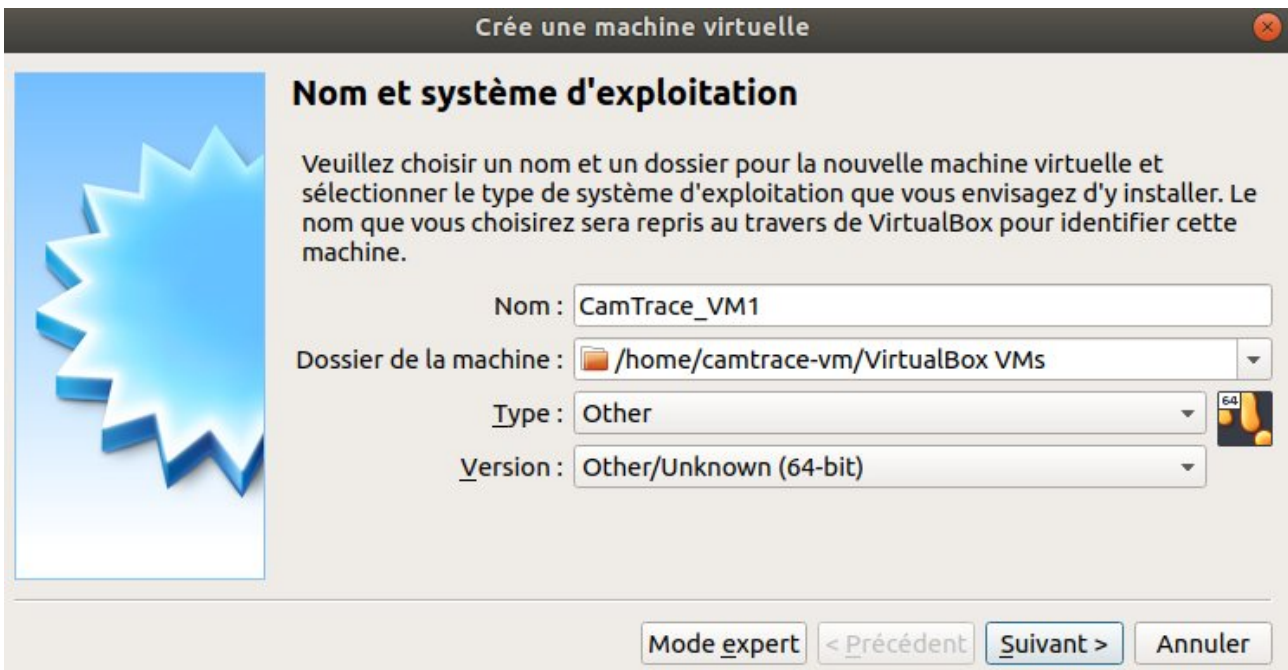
Crée une machine virtuelle

Nom et système d'exploitation

Veuillez choisir un nom et un dossier pour la nouvelle machine virtuelle et sélectionner le type de système d'exploitation que vous envisagez d'y installer. Le nom que vous choisirez sera repris au travers de VirtualBox pour identifier cette machine.

Nom : CamTrace_VM1

Dossier de la machine : /home/camtrace-vm/VirtualBox VMs

Type : Other

64

Version : Other/Unknown (64-bit)

Mode expert | < Précédent | Suivant > | Annuler